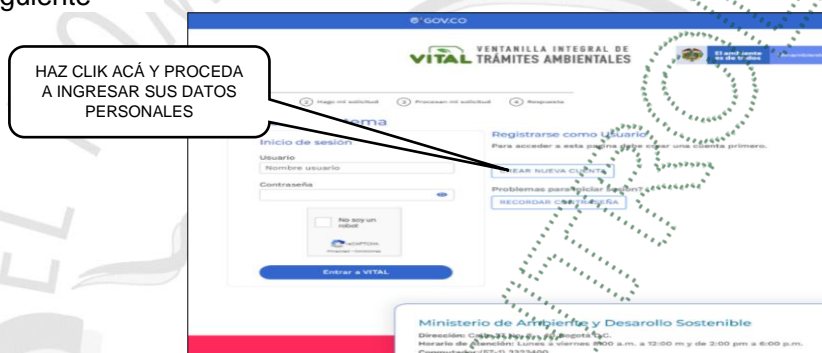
siguiente

HAZ CLIK ACÁ Y PROCEDA A INGRESAR SUS DATOS PERSONALES

GOV.CO

VITAL VENTANILLA INTEGRAL DE TRÁMITES AMBIENTALES

El ambiente es de todos

Hago mi solicitud
Procesan mi solicitud
Respuesta

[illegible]tema

Inicio de sesion
Usuario
Nombre usuario
Contraseña

No soy un robot
reCAPTCHA

Entrar a VITAL

Registrarse como Usuario
Para acceder a esta pagina debe crear una cuenta primero.
CREAR NUEVA CUENTA
Problemas para iniciar sesion?
RECORDAR CONTRASEÑA

Ministerio de Ambiente y Desarrollo Sostenible
Dirección: Calle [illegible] Bogotá D.C.
Horario de atención: Lunes a viernes 8:00 a.m. a 12:00 m y de 2:00 pm a 6:00 p.m.
Conmutador: (57-1) 3323400